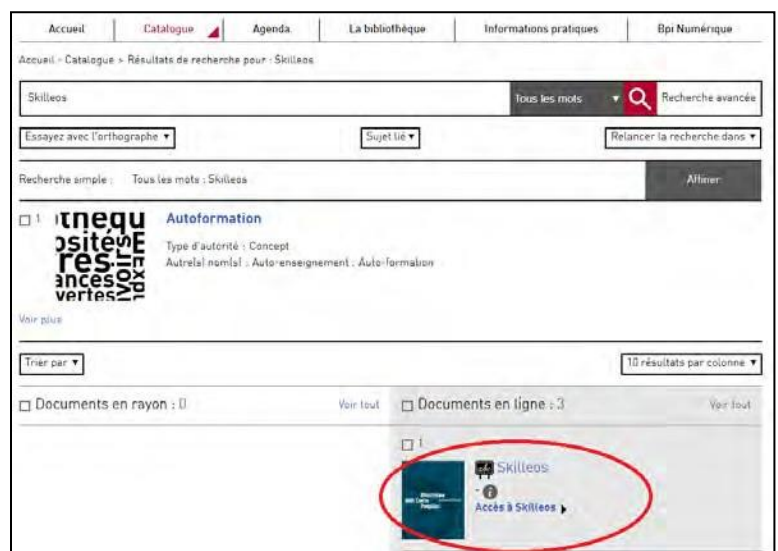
Accueil | Catalogue | Agenda | La bibliothèque | Informations pratiques | Bpi Numérique

Accueil › Catalogue › Résultats de recherche pour : Skilleos

Skilleos

Tous les mots ▾

Recherche avancée

Essayez avec l'orthographe ▾

Sujet lié ▾

Relancer la recherche dans ▾

Recherche simple : Tous les mots : Skilleos

Affiner

☐ 1

Autoformation

Type d'autorité : Concept

Autre(s) nom(s) : Auto-enseignement ; Auto-formation

Voir plus

Trier par ▾

10 résultats par colonne ▾

☐ Documents en rayon : 0

Voir tout

☐ Documents en ligne : 3

Voir tout

☐ 1

Skilleos

-

Accès à Skilleos ▸